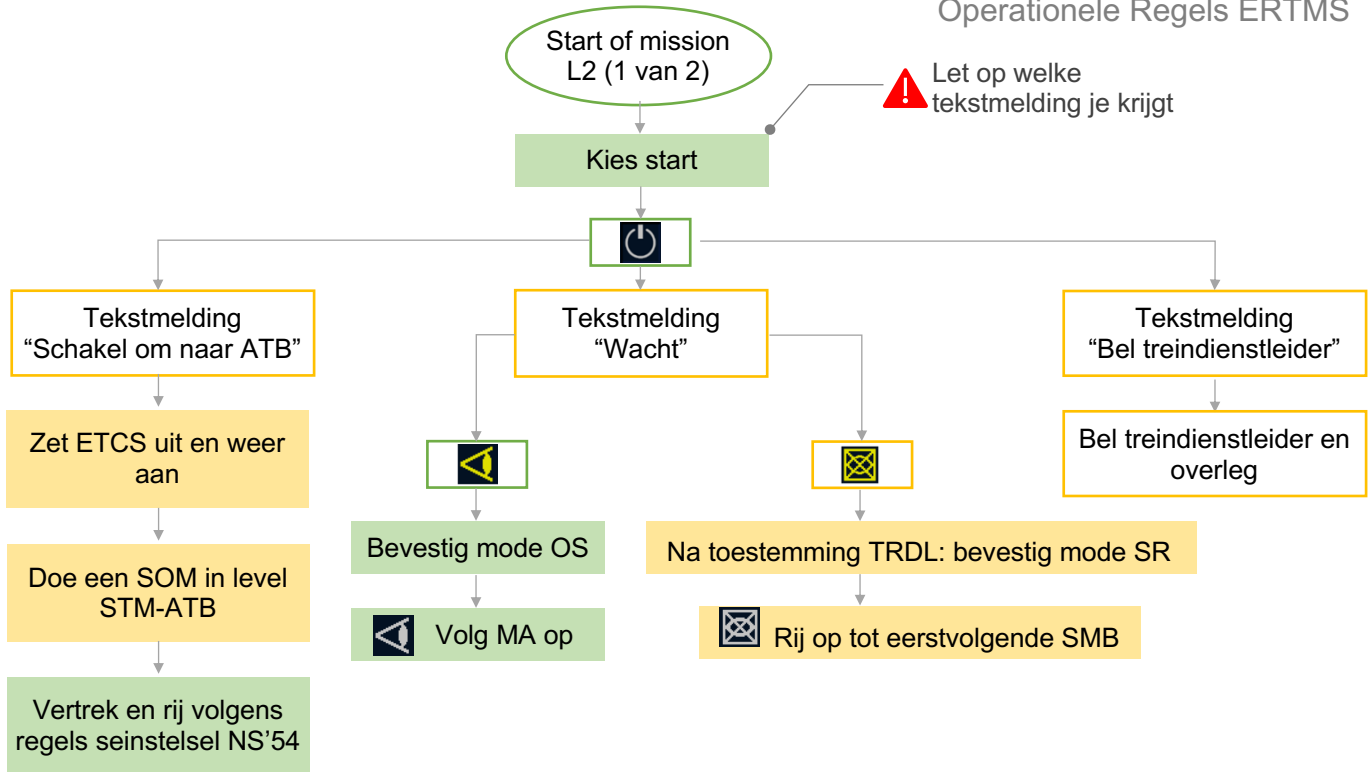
Operationele Regels ERTMS

Start of mission L2 (1 van 2)

Let op welke tekstmelding je krijgt

Kies start

Tekstmelding “Schakel om naar ATB”

Tekstmelding “Wacht”

Tekstmelding “Bel treindienstleider”

Zet ETCS uit en weer aan

Doe een SOM in level STM-ATB

Vertrek en rij volgens regels seinstelsel NS’54

Bevestig mode OS

Volg MA op

Na toestemming TRDL: bevestig mode SR

Rij op tot eerstvolgende SMB

Bel treindienstleider en overleg